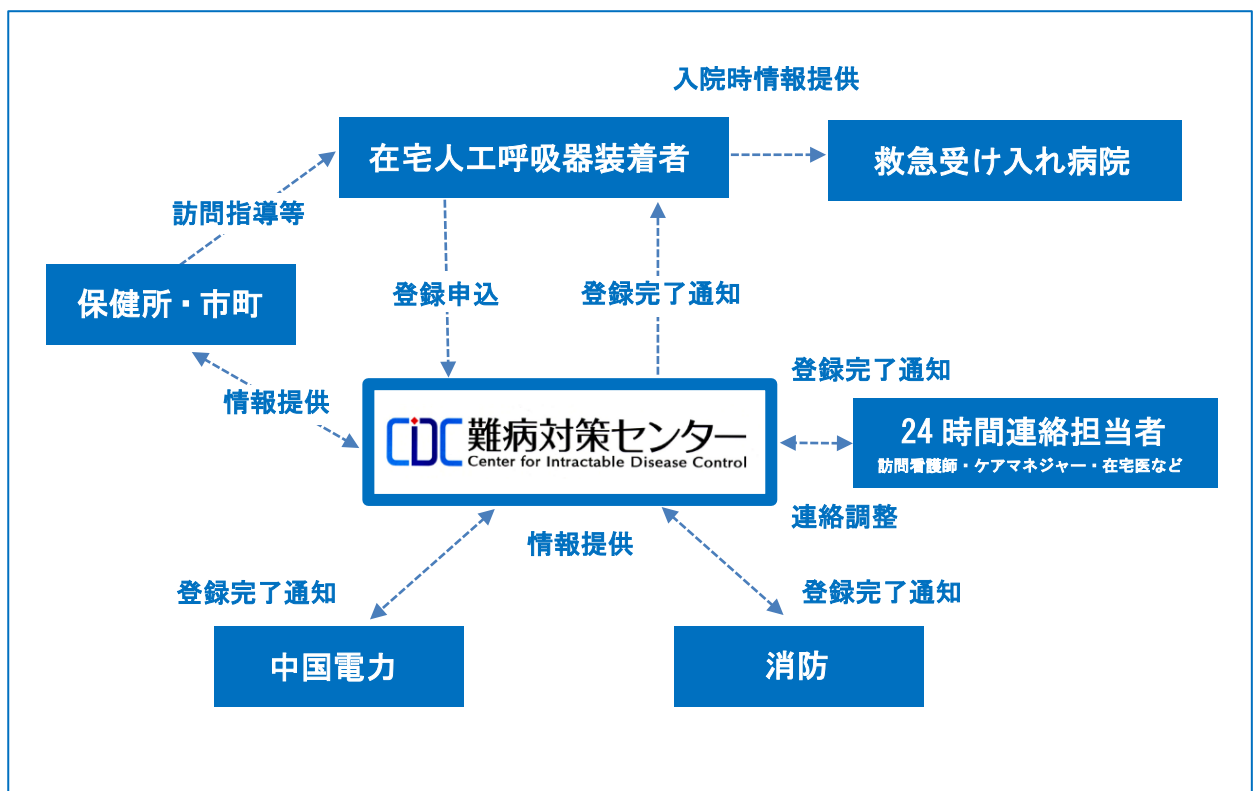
入院時情報提供

在宅人工呼吸器装着者

救急受け入れ病院

訪問指導等

保健所・市町

登録申込

登録完了通知

登録完了通知

情報提供

CIDC 難病対策センター
Center for Intractable Disease Control

24時間連絡担当者
訪問看護師・ケアマネジャー・在宅医など

連絡調整

情報提供

登録完了通知

登録完了通知

中国電力

消防